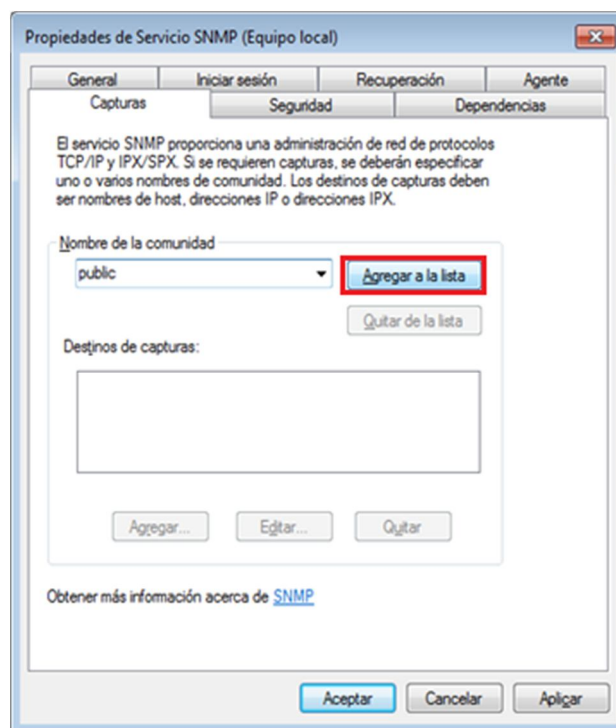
Propiedades de Servicio SNMP (Equipo local)

General | Iniciar sesión | Recuperación | Agente
Capturas | Seguridad | Dependencias

El servicio SNMP proporciona una administración de red de protocolos TCP/IP y IPX/SPX. Si se requieren capturas, se deberán especificar uno o varios nombres de comunidad. Los destinos de capturas deben ser nombres de host, direcciones IP o direcciones IPX.

Nombre de la comunidad

public

Agregar a la lista

Quitar de la lista

Destinos de capturas:

Agregar... Editar... Quitar

Obtener más información acerca de SNMP

Aceptar Cancelar Aplicar